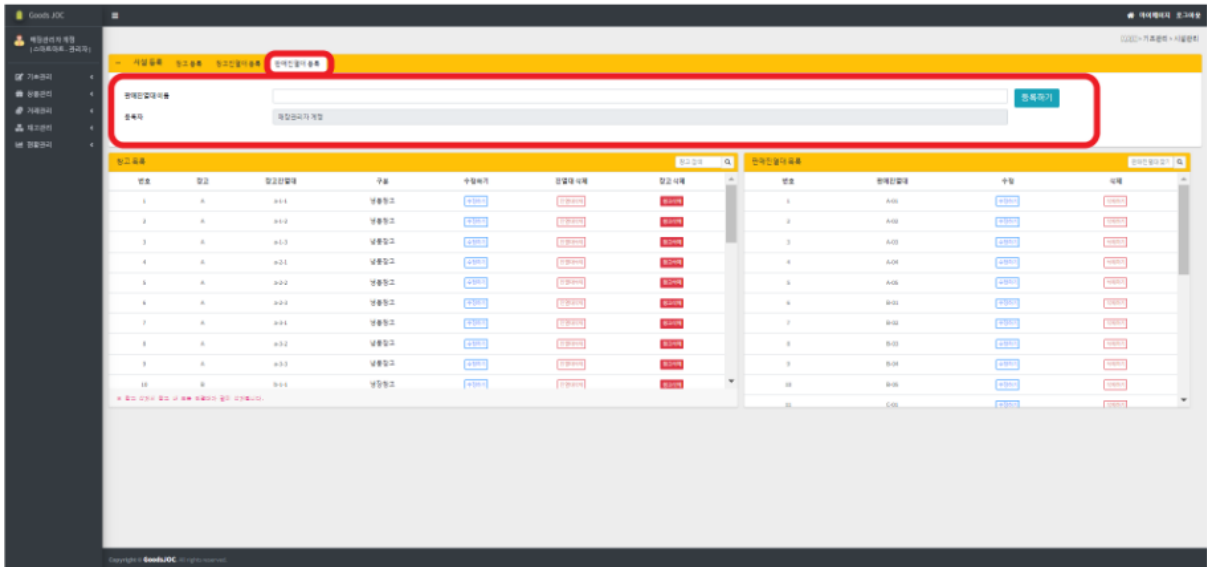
Goods JOC

매장관리자 계정 (스마트피트...관리자)

기초관리
상품관리
거래관리
재고관리
현황관리

마이페이지 로그아웃

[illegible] > 기초관리 > 시설관리

시설 등록 창고 등록 창고진열대 등록 판매진열대 등록

판매진열대이름

등록하기

등록자

매장관리자 계정

창고 목록

창고검색

| 번호 | 창고 | 창고진열대 | 구분 | 수정하기 | 진열대 삭제 | 창고 삭제 |
|---|---|---|---|---|---|---|
| 1 | A | a-1-1 | 냉동창고 | 수정하기 | 진열대삭제 | 창고삭제 |
| 2 | A | a-1-2 | 냉동창고 | 수정하기 | 진열대삭제 | 창고삭제 |
| 3 | A | a-1-3 | 냉동창고 | 수정하기 | 진열대삭제 | 창고삭제 |
| 4 | A | a-2-1 | 냉동창고 | 수정하기 | 진열대삭제 | 창고삭제 |
| 5 | A | a-2-2 | 냉동창고 | 수정하기 | 진열대삭제 | 창고삭제 |
| 6 | A | a-2-3 | 냉동창고 | 수정하기 | 진열대삭제 | 창고삭제 |
| 7 | A | a-3-1 | 냉동창고 | 수정하기 | 진열대삭제 | 창고삭제 |
| 8 | A | a-3-2 | 냉동창고 | 수정하기 | 진열대삭제 | 창고삭제 |
| 9 | A | a-3-3 | 냉동창고 | 수정하기 | 진열대삭제 | 창고삭제 |
| 10 | B | b-1-1 | 냉장창고 | 수정하기 | 진열대삭제 | 창고삭제 |

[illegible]

판매진열대 목록

판매진열대검색

| 번호 | 판매진열대 | 수정 | 삭제 |
|---|---|---|---|
| 1 | A-01 | 수정하기 | 삭제하기 |
| 2 | A-02 | 수정하기 | 삭제하기 |
| 3 | A-03 | 수정하기 | 삭제하기 |
| 4 | A-04 | 수정하기 | 삭제하기 |
| 5 | A-05 | 수정하기 | 삭제하기 |
| 6 | B-01 | 수정하기 | 삭제하기 |
| 7 | B-02 | 수정하기 | 삭제하기 |
| 8 | B-03 | 수정하기 | 삭제하기 |
| 9 | B-04 | 수정하기 | 삭제하기 |
| 10 | B-05 | 수정하기 | 삭제하기 |
| 11 | C-01 | 수정하기 | 삭제하기 |

Copyright © GoodsJOC All rights reserved.